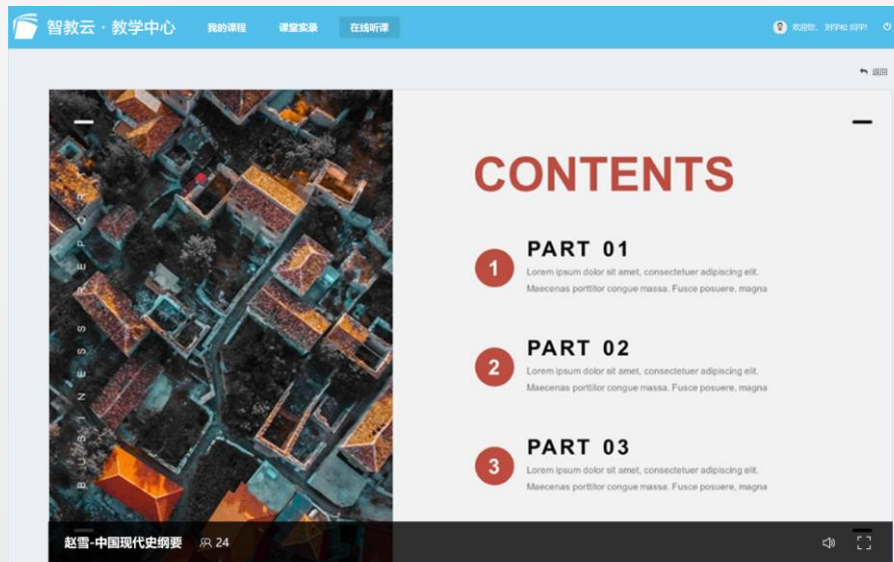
智教云 · 教学中心
我的课程
课堂实录
在线听课
欢迎您，刘宇翔 同学!

返回

BUSINESS REPOR

CONTENTS

1
PART 01
Lorem ipsum dolor sit amet, consectetuer adipiscing elit. Maecenas porttitor congue massa. Fusce posuere, magna

2
PART 02
Lorem ipsum dolor sit amet, consectetuer adipiscing elit. Maecenas porttitor congue massa. Fusce posuere, magna

3
PART 03
Lorem ipsum dolor sit amet, consectetuer adipiscing elit. Maecenas porttitor congue massa. Fusce posuere, magna

赵雪-中国现代史纲要
24